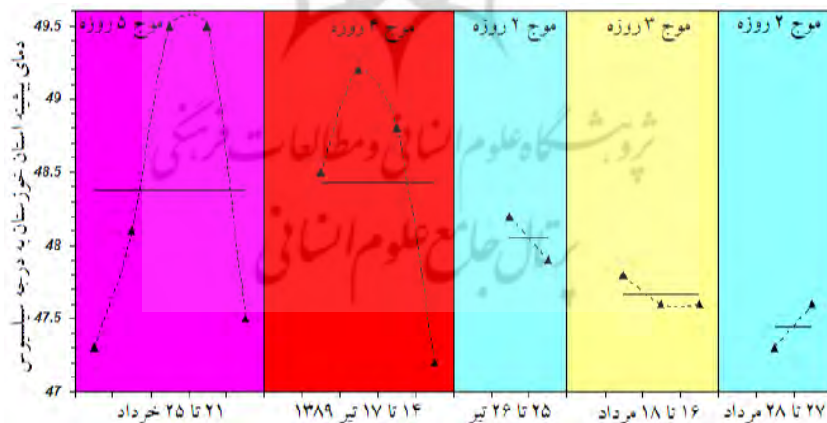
دمای بیشینه استان خوزستان به درجه سیلسیوس

49.5
49
48.5
48
47.5
47

موج ۵ روزه
موج ۴ روزه
موج ۲ روزه
موج ۳ روزه
موج ۲ روزه

۲۱ تا ۲۵ خرداد
۱۴ تا ۱۷ تیر ۱۳۸۹
۲۵ تا ۲۶ تیر
۱۶ تا ۱۸ مرداد
۲۷ تا ۲۸ مرداد

پژوهشگاه علوم انسانی و مطالعات فرهنگی
پرتال جامع علوم انسانی